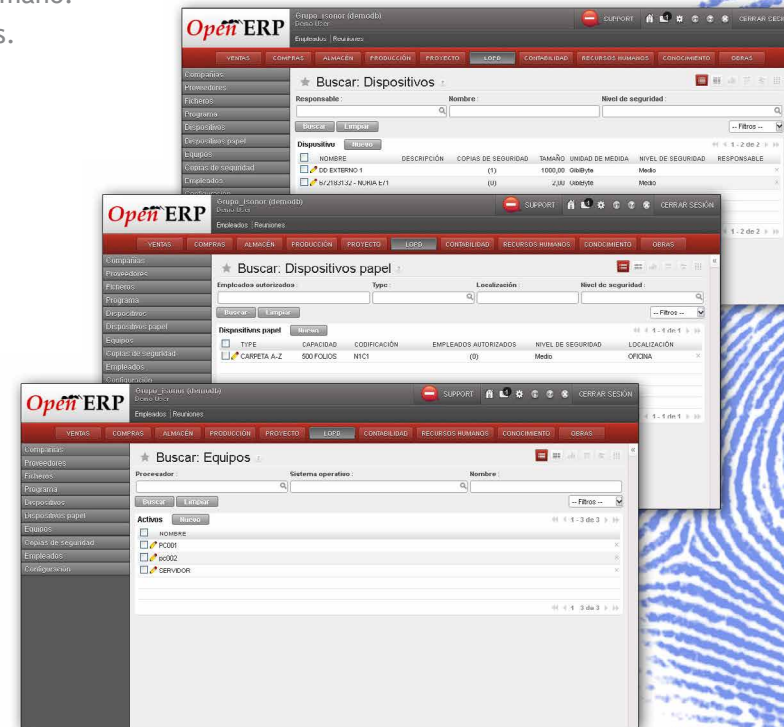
mano.
s.

OpenERP
Grupo_isonor (demodb)
Demo User
Empleados | Reuniones
SUPPORT
CERRAR SESIÓN
VENTAS COMPRAS ALMACÉN PRODUCCIÓN PROYECTO LOPD CONTABILIDAD RECURSOS HUMANOS CONOCIMIENTO OBRAS
Compañías
Proveedores
Ficheros
Programa
Dispositivos
Dispositivos papel
Equipos
Copias de seguridad
Empleados
★ Buscar: Dispositivos
Responsable : Nombre : Nivel de seguridad :
Buscar Limpiar
-- Filtros --
Dispositivo Nuevo
1 - 2 de 2
| NOMBRE | DESCRIPCIÓN | COPIAS DE SEGURIDAD | TAMAÑO | UNIDAD DE MEDIDA | NIVEL DE SEGURIDAD | RESPONSABLE |
|---|---|---|---|---|---|---|
| DD EXTERNO 1 | | (1) | 1000,00 | GibiByte | Medio | |
| 872183132 - NURIA E71 | | (0) | 2,00 | GibiByte | Medio | |
1 - 2 de 2

OpenERP
Grupo_isonor (demodb)
Demo User
Empleados | Reuniones
SUPPORT
CERRAR SESIÓN
VENTAS COMPRAS ALMACÉN PRODUCCIÓN PROYECTO LOPD CONTABILIDAD RECURSOS HUMANOS CONOCIMIENTO OBRAS
Compañías
Proveedores
Ficheros
Programa
Dispositivos
Dispositivos papel
Equipos
Copias de seguridad
Empleados
Configuración
★ Buscar: Dispositivos papel
Empleados autorizados : Type : Localización : Nivel de seguridad :
Buscar Limpiar
-- Filtros --
Dispositivos papel Nuevo
1 - 1 de 1
| TYPE | CAPACIDAD | CODIFICACIÓN | EMPLEADOS AUTORIZADOS | NIVEL DE SEGURIDAD | LOCALIZACIÓN |
|---|---|---|---|---|---|
| CARPETA A-Z | 500 FOLIOS | N1C1 | (0) | Medio | OFICINA |
1 - 1 de 1

OpenERP
Grupo_isonor (demodb)
Demo User
Empleados | Reuniones
SUPPORT
CERRAR SESIÓN
VENTAS COMPRAS ALMACÉN PRODUCCIÓN PROYECTO LOPD CONTABILIDAD RECURSOS HUMANOS CONOCIMIENTO OBRAS
Compañías
Proveedores
Ficheros
Programa
Dispositivos
Dispositivos papel
Equipos
Copias de seguridad
Empleados
Configuración
★ Buscar: Equipos
Procesador : Sistema operativo : Nombre :
Buscar Limpiar
-- Filtros --
Activos Nuevo
1 - 3 de 3
NOMBRE
PC001
pc002
SERVIDOR
1 - 3 de 3